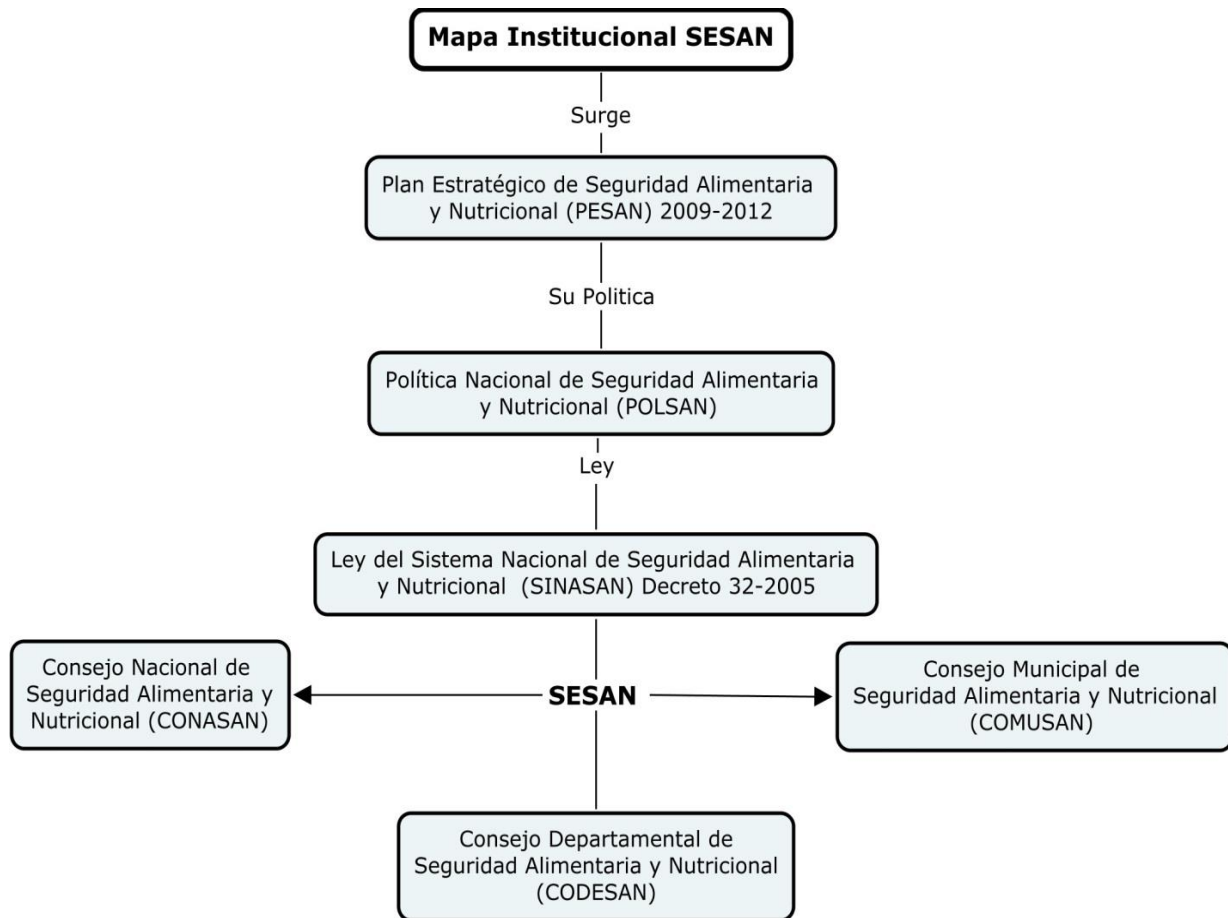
Mapa Institucional SESAN

Surge

Plan Estratégico de Seguridad Alimentaria y Nutricional (PESAN) 2009-2012

Su Politica

Política Nacional de Seguridad Alimentaria y Nutricional (POLSAN)

Ley

Ley del Sistema Nacional de Seguridad Alimentaria y Nutricional (SINASAN) Decreto 32-2005

Consejo Nacional de Seguridad Alimentaria y Nutricional (CONASAN)

SESAN

Consejo Municipal de Seguridad Alimentaria y Nutricional (COMUSAN)

Consejo Departamental de Seguridad Alimentaria y Nutricional (CODESAN)